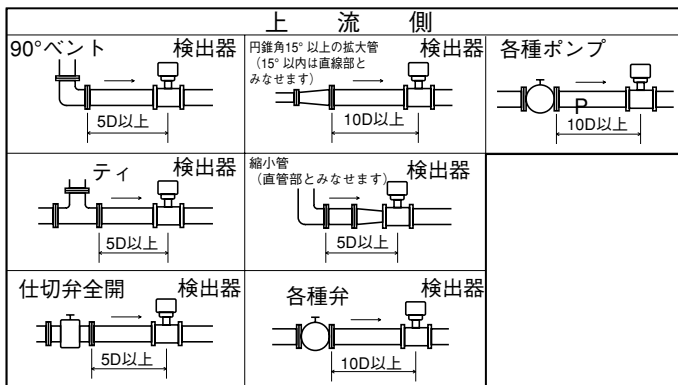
上　流　側

| 90°ベント　検出器 5D以上 | 円錐角15° 以上の拡大管（15° 以内は直線部とみなせます）　検出器 10D以上 | 各種ポンプ P 10D以上 |
|---|---|---|
| ティ　検出器 5D以上 | 縮小管（直管部とみなせます）　検出器 5D以上 | |
| 仕切弁全開　検出器 5D以上 | 各種弁　検出器 10D以上 | |